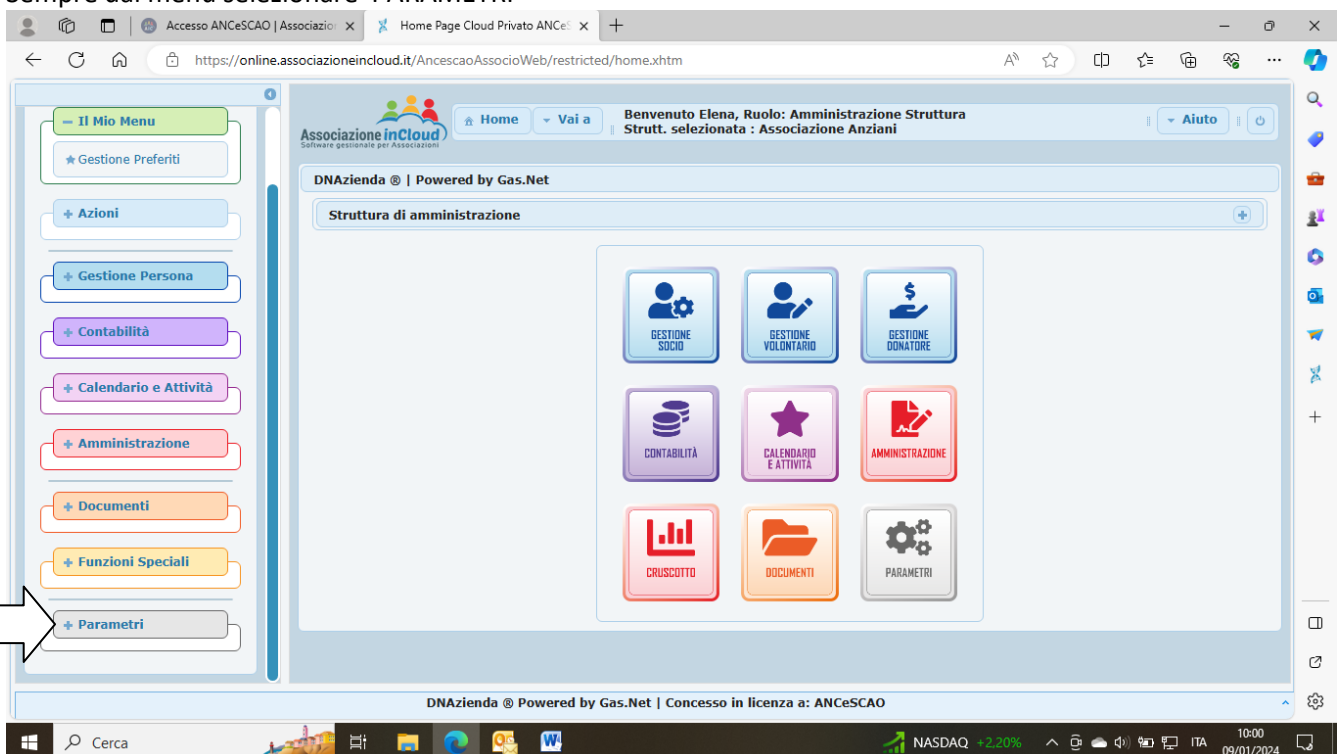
Accesso ANCeSCAO | Associazio ×
Home Page Cloud Privato ANCeS ×
+

https://online.associazioneincloud.it/AncescaoAssocioWeb/restricted/home.xhtm

− Il Mio Menu
Gestione Preferiti
+ Azioni
+ Gestione Persona
+ Contabilità
+ Calendario e Attività
+ Amministrazione
+ Documenti
+ Funzioni Speciali
+ Parametri

Associazione inCloud
Software gestionale per Associazioni

Home
Vai a
Benvenuto Elena, Ruolo: Amministrazione Struttura
Strutt. selezionata : Associazione Anziani
Aiuto

DNAzienda ® | Powered by Gas.Net

Struttura di amministrazione

GESTIONE SOCIO
GESTIONE VOLONTARIO
GESTIONE DONATORE
CONTABILITÀ
CALENDARIO E ATTIVITÀ
AMMINISTRAZIONE
CRUSCOTTO
DOCUMENTI
PARAMETRI

DNAzienda ® Powered by Gas.Net | Concesso in licenza a: ANCeSCAO

Cerca
NASDAQ +2,20%
ITA
10:00
09/01/2024